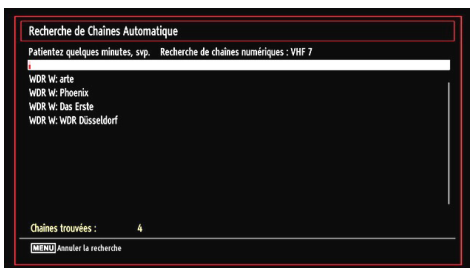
Recherche de Chaînes Automatique

Patientez quelques minutes, svp.   Recherche de chaînes numériques : VHF 7

WDR W: arte
WDR W: Phoenix
WDR W: Das Erste
WDR W: WDR Düsseldorf

Chaînes trouvées :   4

MENU Annuler la recherche